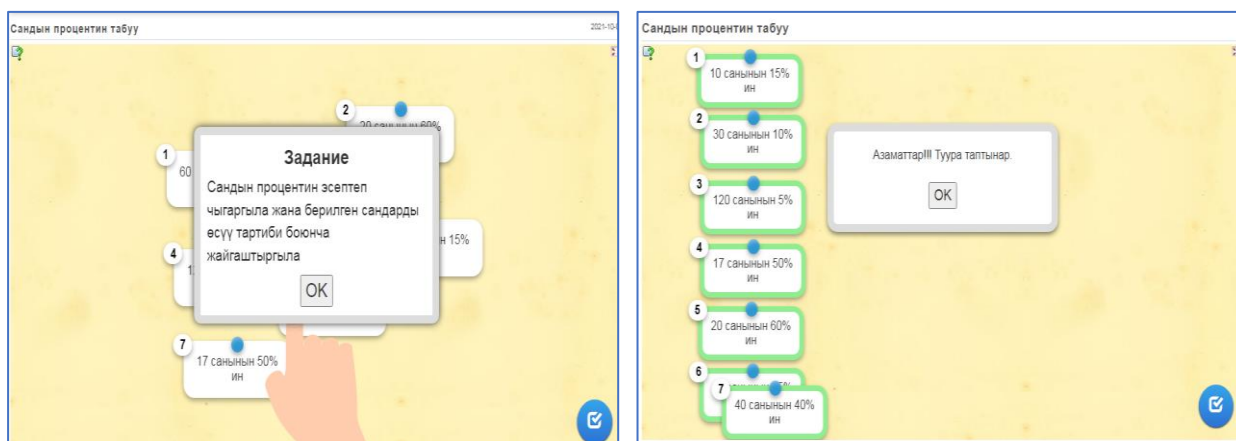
Сандын процентин табуу

2021-10-

2

20 санынын 60%

1

60

Задание

Сандын процентин эсептеп чыгаргыла жана берилген сандарды өсүү тартиби боюнча жайгаштыргыла

OK

н 15%

4

1

7

17 санынын 50% ин

Сандын процентин табуу

1

10 санынын 15% ин

2

30 санынын 10% ин

Азаматтар!!! Туура таптынар.

OK

3

120 санынын 5% ин

4

17 санынын 50% ин

5

20 санынын 60% ин

6

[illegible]

7

40 санынын 40% ин